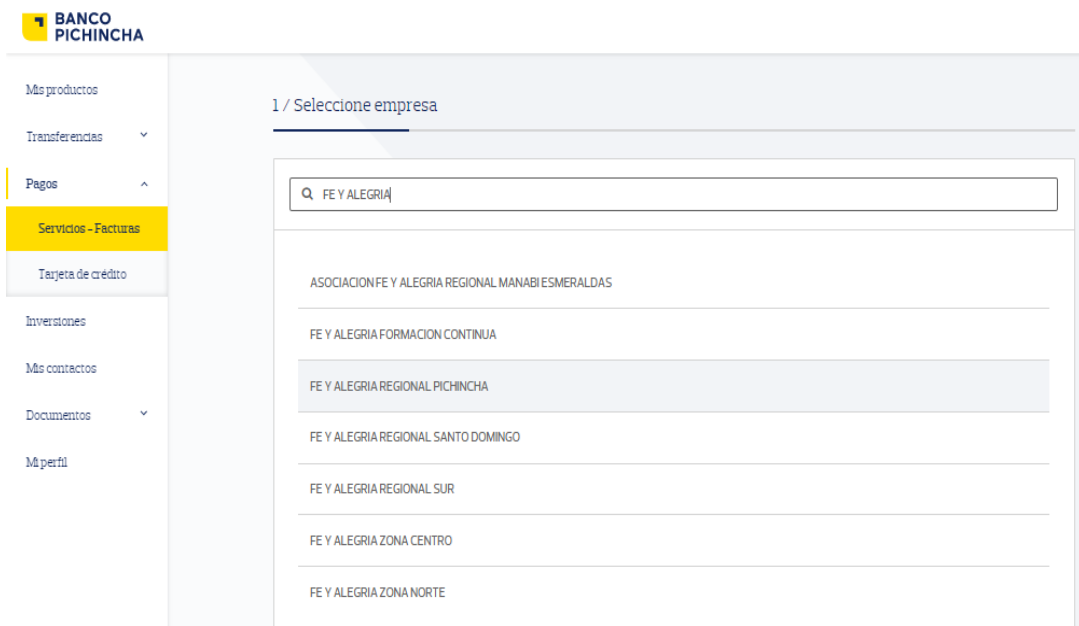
BANCO PICHINCHA

Mis productos

Transferencias

Pagos

Servicios - Facturas

Tarjeta de crédito

Inversiones

Mis contactos

Documentos

Mi perfil

1 / Seleccione empresa

FE Y ALEGRIA

ASOCIACION FE Y ALEGRIA REGIONAL MANABI ESMERALDAS

FE Y ALEGRIA FORMACION CONTINUA

FE Y ALEGRIA REGIONAL PICHINCHA

FE Y ALEGRIA REGIONAL SANTO DOMINGO

FE Y ALEGRIA REGIONAL SUR

FE Y ALEGRIA ZONA CENTRO

FE Y ALEGRIA ZONA NORTE